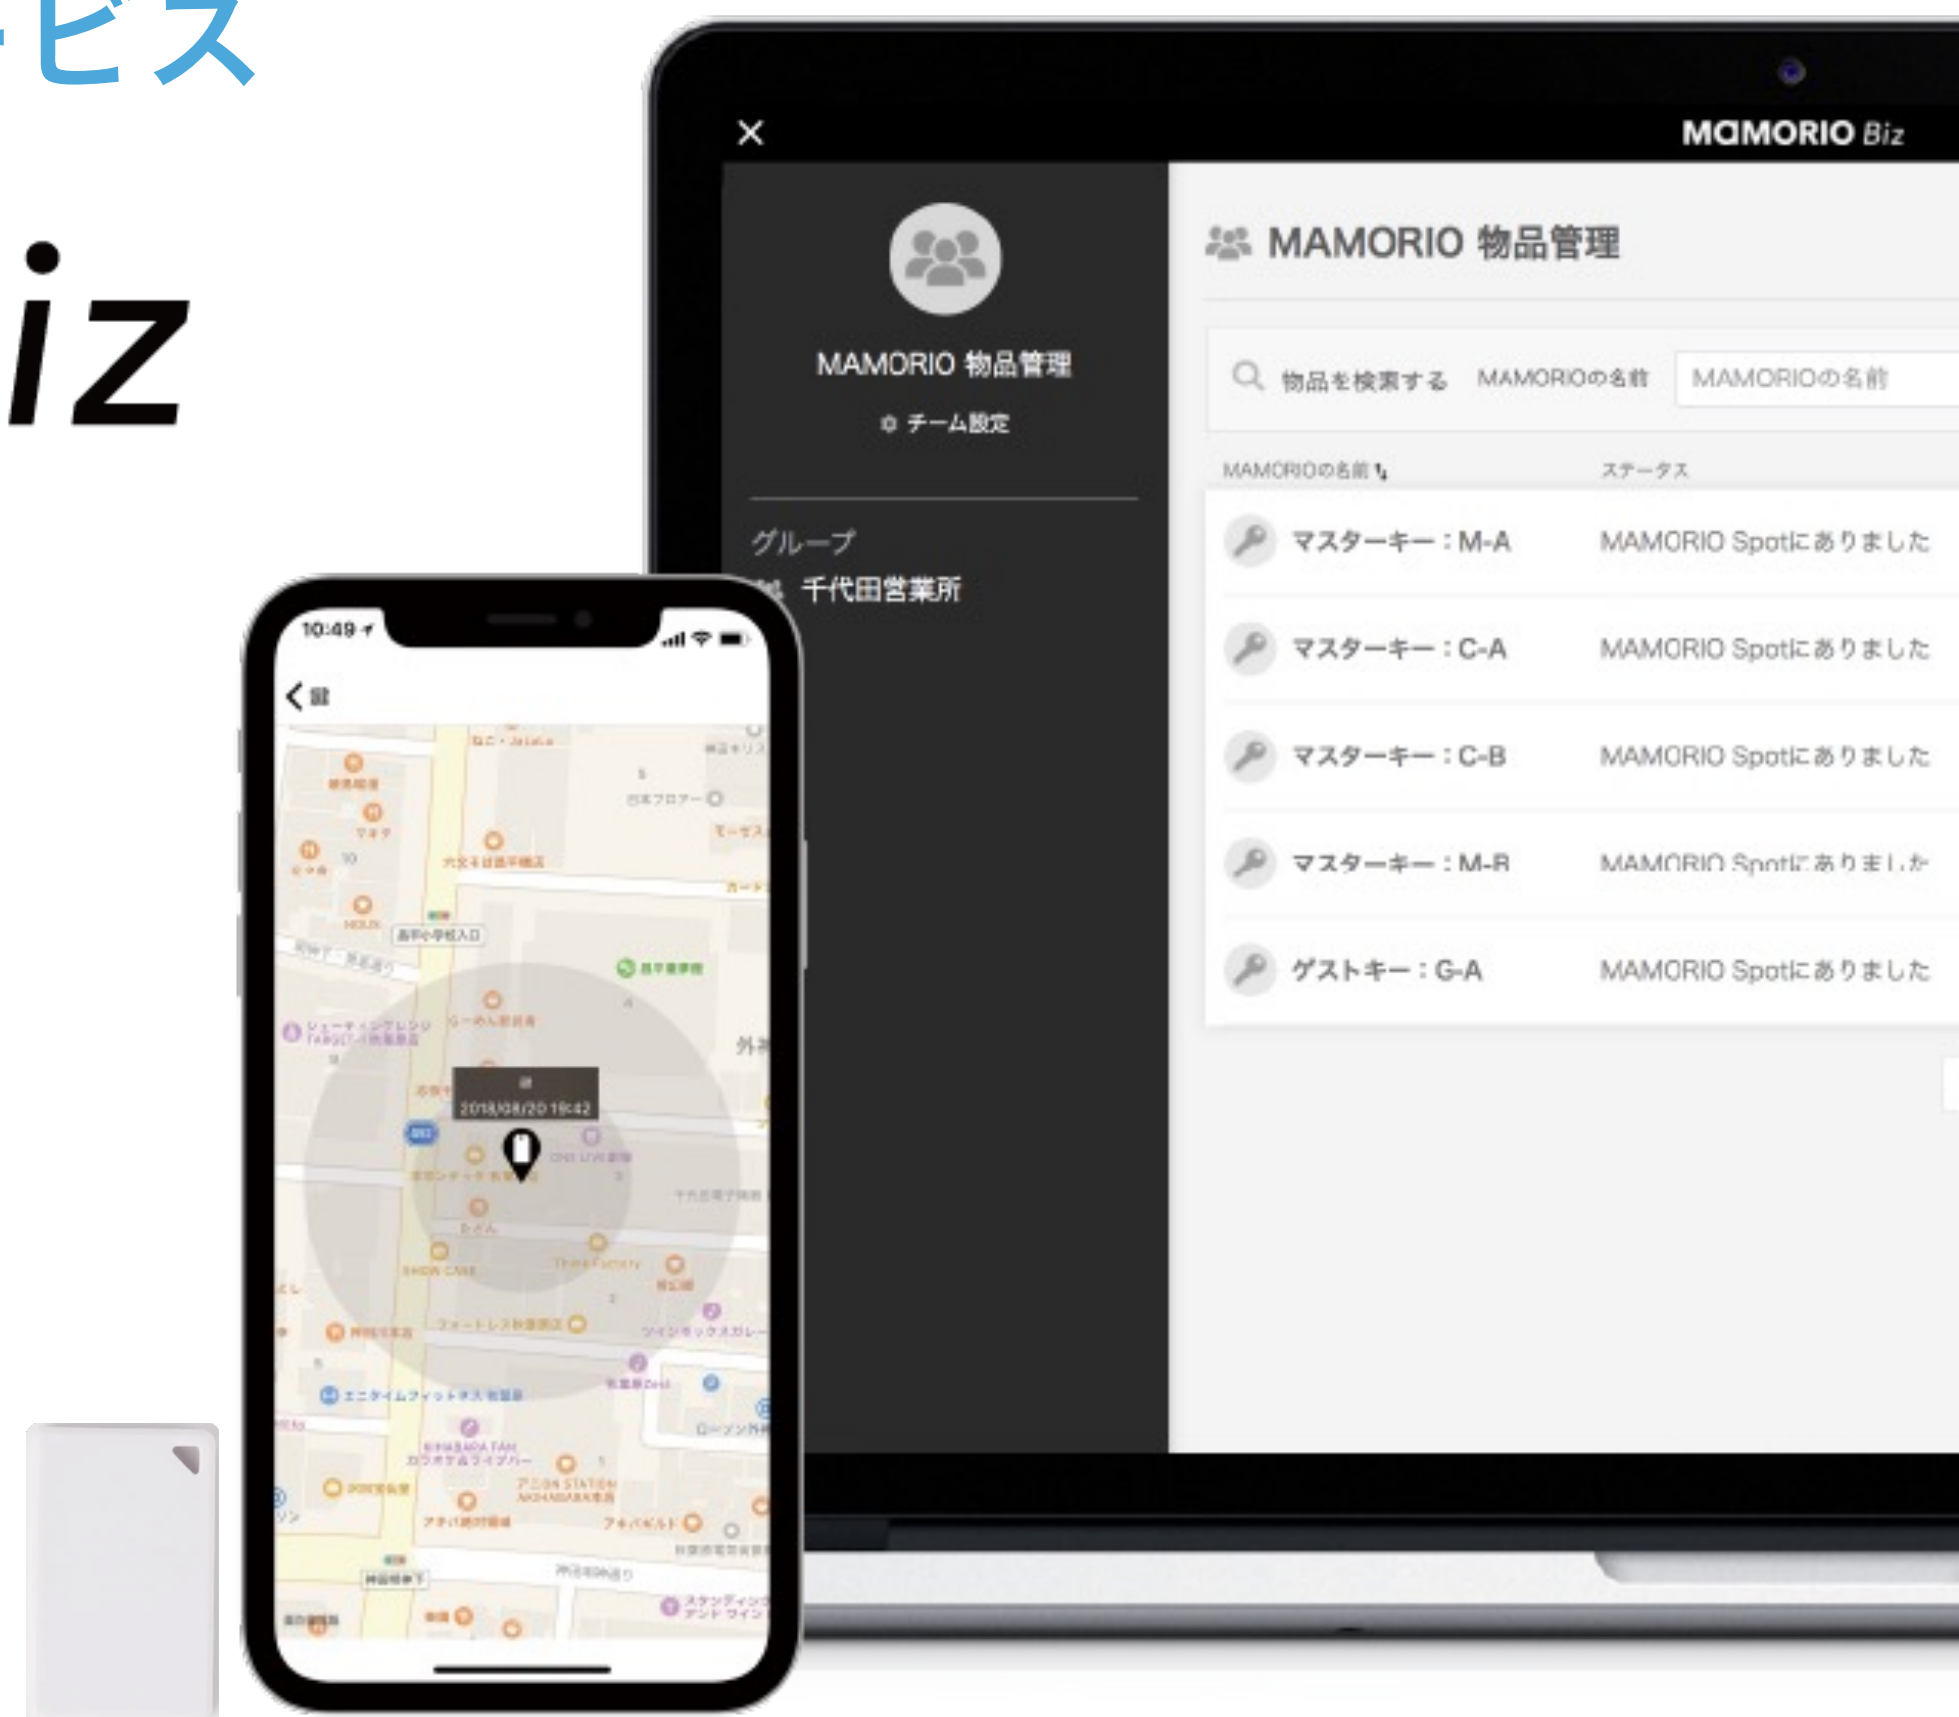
ービス

iz

MAMORIO Biz

MAMORIO 物品管理

チーム設定

グループ

千代田営業所

MAMORIO 物品管理

物品を検索する MAMORIOの名前 MAMORIOの名前

| MAMORIOの名前 | ステータス |
|---|---|
| マスターキー：M-A | MAMORIO Spotにありました |
| マスターキー：C-A | MAMORIO Spotにありました |
| マスターキー：C-B | MAMORIO Spotにありました |
| マスターキー：M-B | MAMORIO Spotにありました |
| ゲストキー：G-A | MAMORIO Spotにありました |

10:49

鍵

鍵

2018/08/20 19:42